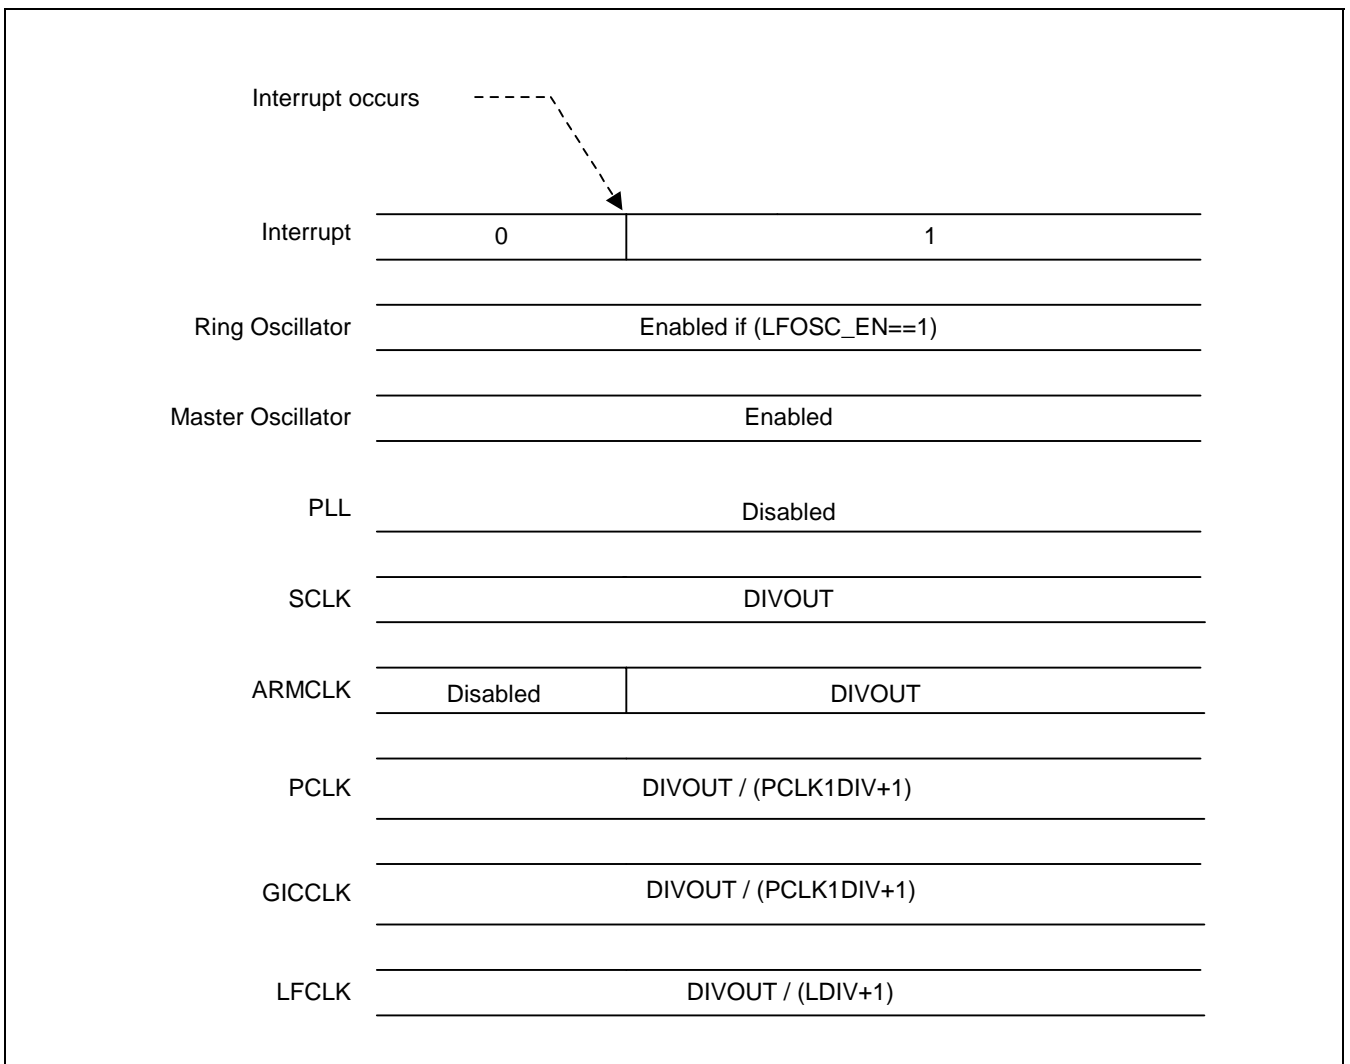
Interrupt occurs

Interrupt 0 1

Ring Oscillator Enabled if (LFOSC_EN==1)

Master Oscillator Enabled

PLL Disabled

SCLK DIVOUT

ARMCLK Disabled DIVOUT

PCLK DIVOUT / (PCLK1DIV+1)

GICCLK DIVOUT / (PCLK1DIV+1)

LFCLK DIVOUT / (LDIV+1)